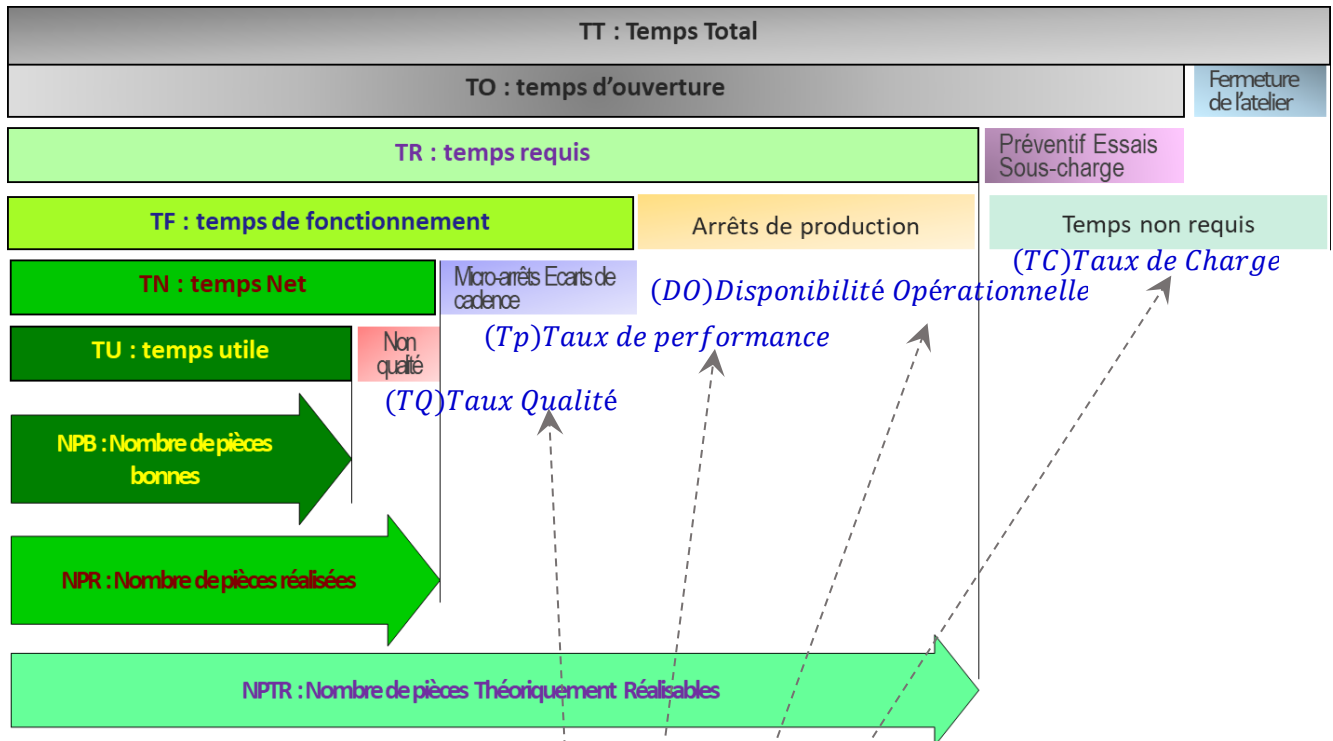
TT : Temps Total

TO : temps d'ouverture

Fermeture de l'atelier

TR : temps requis

Préventif Essais Sous-charge

TF : temps de fonctionnement

Arrêts de production

Temps non requis

$(TC) Taux\ de\ Charge$

TN : temps Net

Micro-arrêts Ecarts de cadence

$(DO) Disponibilité\ Opérationnelle$

TU : temps utile

Non qualité

$(Tp) Taux\ de\ performance$

$(TQ) Taux\ Qualité$

NPB : Nombre de pièces bonnes

NPR : Nombre de pièces réalisées

NPTR : Nombre de pièces Théoriquement Réalisables